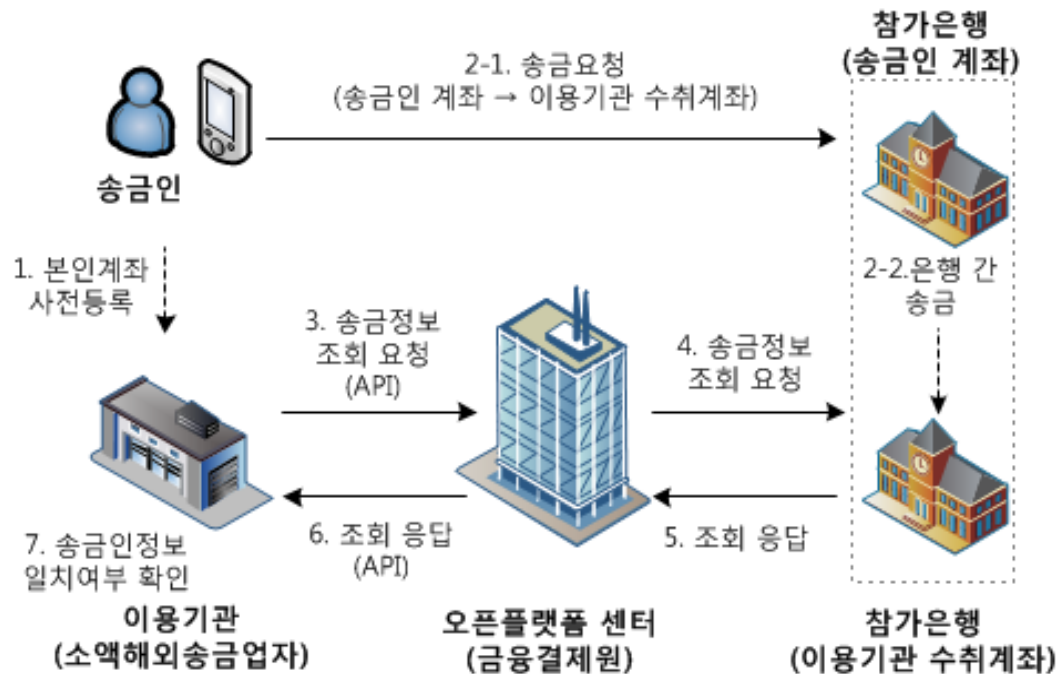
참가은행
(송금인 계좌)

2-1. 송금요청
(송금인 계좌 → 이용기관 수취계좌)

송금인

1. 본인계좌
사전등록

2-2.은행 간
송금

3. 송금정보
조회 요청
(API)

4. 송금정보
조회 요청

7. 송금인정보
일치여부 확인

6. 조회 응답
(API)

5. 조회 응답

이용기관
(소액해외송금업자)

오픈플랫폼 센터
(금융결제원)

참가은행
(이용기관 수취계좌)